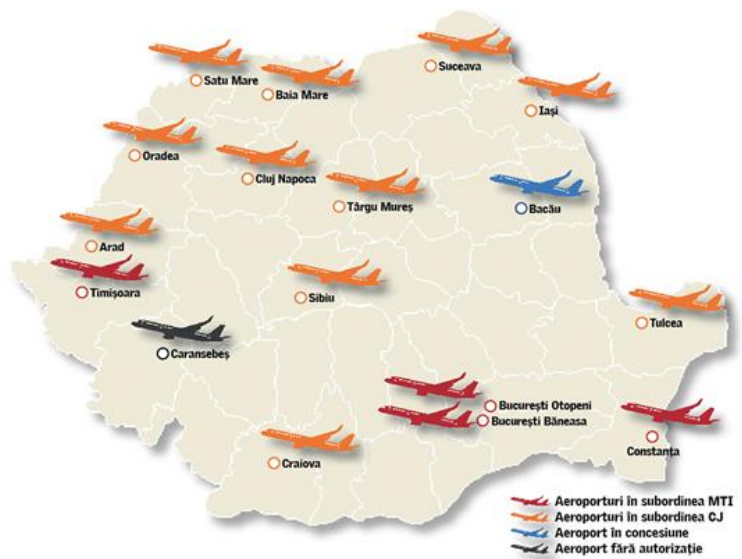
Satu Mare
Baia Mare
Suceava
Iași
Oradea
Cluj Napoca
Târgu Mureș
Bacău
Arad
Timișoara
Sibiu
Tulcea
Caransebeș
București Otopeni
București Băneasa
Constanța
Craiova

Aeroporturi în subordinea MTI
Aeroporturi în subordinea CJ
Aeroport în concesiune
Aeroport fără autorizație